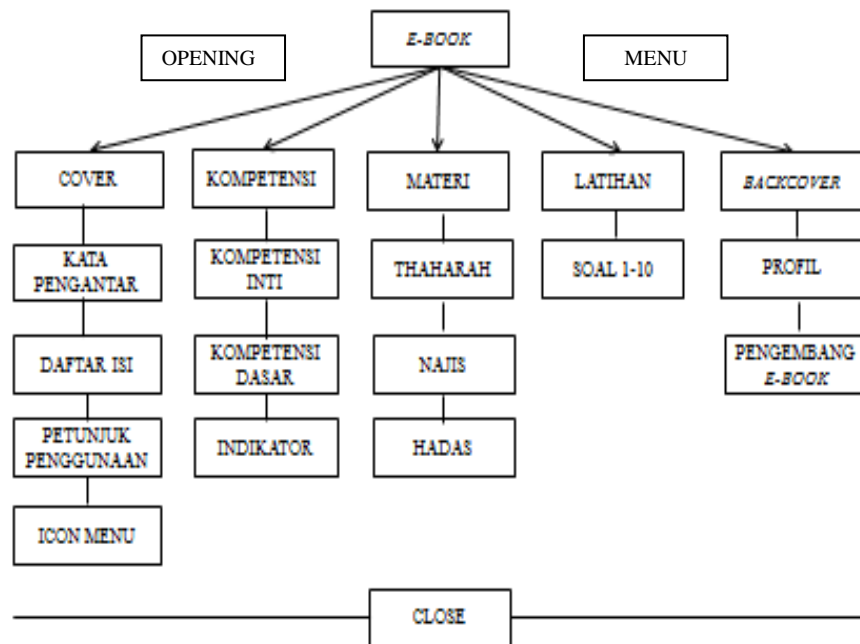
E-BOOK

OPENING

MENU

COVER

KATA PENGANTAR

DAFTAR ISI

PETUNJUK PENGGUNAAN

ICON MENU

KOMPETENSI

KOMPETENSI INTI

KOMPETENSI DASAR

INDIKATOR

MATERI

THAHARAH

NAJIS

HADAS

LATIHAN

SOAL 1-10

BACKCOVER

PROFIL

PENGEMBANG E-BOOK

CLOSE